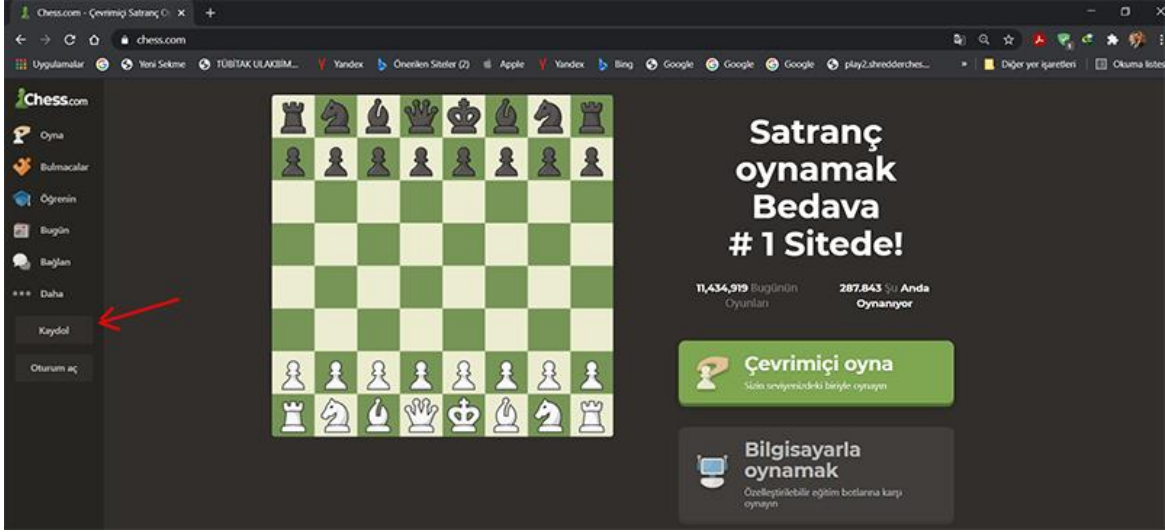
Chess.com - Çevrimiçi Satranç O ×
+
chess.com
Uygulamalar
Yeni Sekme
TÜBİTAK ULAKBİM...
Yandex
Önerilen Siteler (2)
Apple
Yandex
Bing
Google
Google
Google
play2.shredderches...
»
Diğer yer işaretleri
Okuma listesi

Chess.com
Oyna
Bulmacalar
Öğrenin
Bugün
Bağlan
Daha
Kaydol
Oturum aç

Satranç oynamak Bedava # 1 Sitede!

11,434,919 Bugünün Oyunları
287.843 Şu Anda Oynanıyor

Çevrimiçi oyna
Sizin seviyenizdeki biriyle oynayın

Bilgisayarla oynamak
Özelleştirilebilir eğitim botlarına karşı oynayın